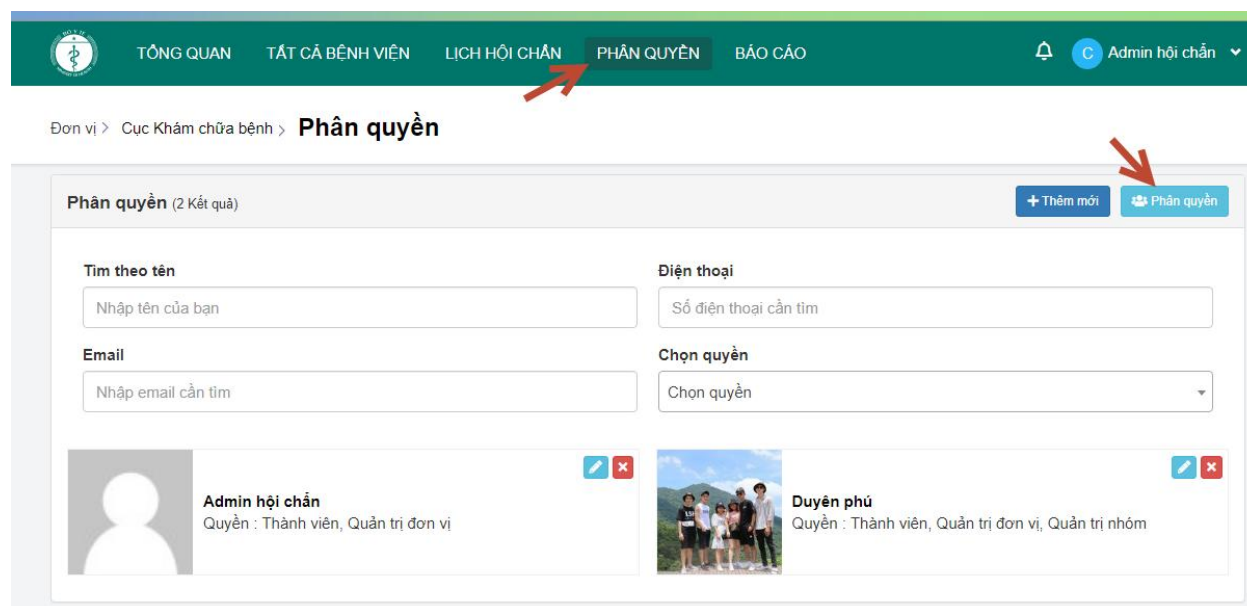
TỔNG QUAN TẤT CẢ BỆNH VIỆN LỊCH HỘI CHẨN PHÂN QUYỀN BÁO CÁO

C Admin hội chẩn

Đơn vị > Cục Khám chữa bệnh > Phân quyền

Phân quyền (2 Kết quả)

+ Thêm mới

Phân quyền

Tìm theo tên

Nhập tên của bạn

Điện thoại

Số điện thoại cần tìm

Email

Nhập email cần tìm

Chọn quyền

Chọn quyền

Admin hội chẩn
Quyền : Thành viên, Quản trị đơn vị

Duyên phú
Quyền : Thành viên, Quản trị đơn vị, Quản trị nhóm